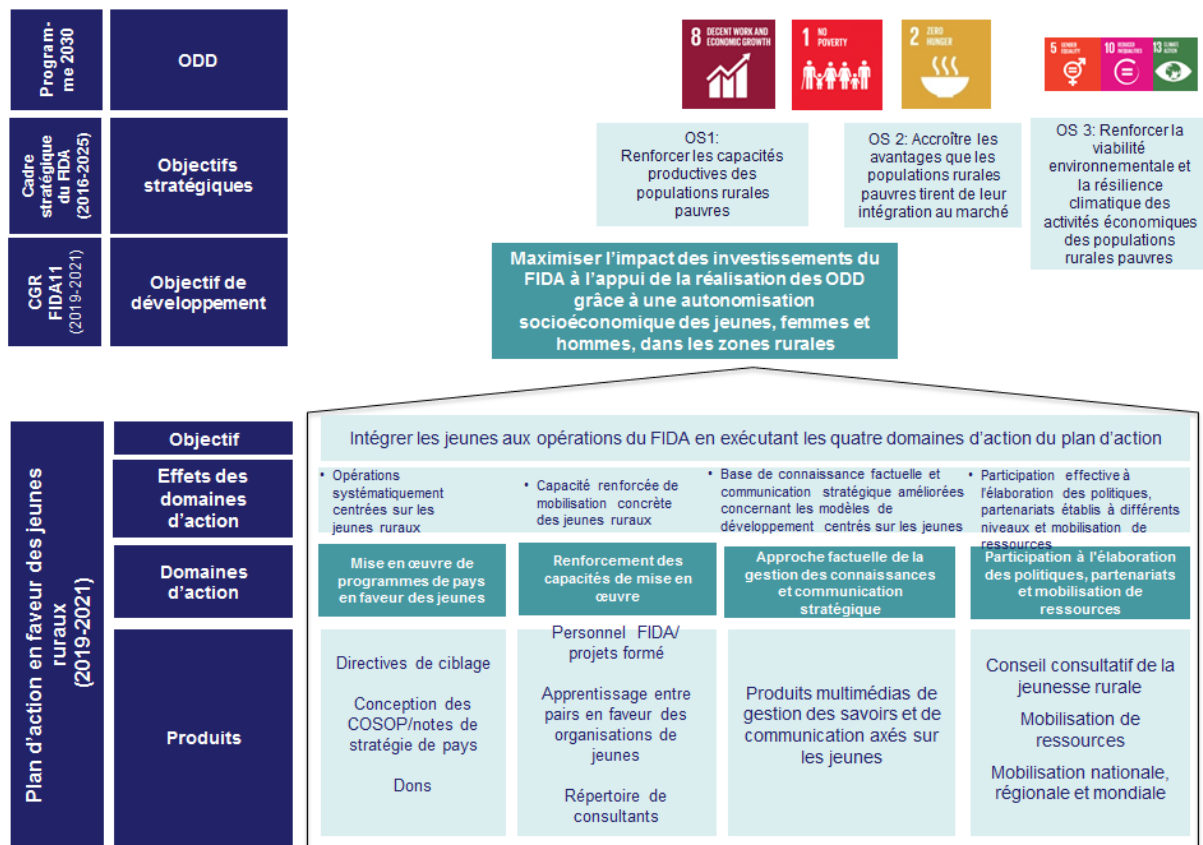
Programme 2030

ODD

8 DECENT WORK AND ECONOMIC GROWTH

1 NO POVERTY

2 ZERO HUNGER

5 GENDER EQUALITY

10 REDUCED INEQUALITIES

13 CLIMATE ACTION

Cadre stratégique du FIDA (2016-2025)

Objectifs stratégiques

OS1: Renforcer les capacités productives des populations rurales pauvres

OS 2: Accroître les avantages que les populations rurales pauvres tirent de leur intégration au marché

OS 3: Renforcer la viabilité environnementale et la résilience climatique des activités économiques des populations rurales pauvres

CGR FIDA11 (2019-2021)

Objectif de développement

Maximiser l'impact des investissements du FIDA à l'appui de la réalisation des ODD grâce à une autonomisation socioéconomique des jeunes, femmes et hommes, dans les zones rurales

Plan d'action en faveur des jeunes ruraux (2019-2021)

Objectif

Intégrer les jeunes aux opérations du FIDA en exécutant les quatre domaines d'action du plan d'action

Effets des domaines d'action

• Opérations systématiquement centrées sur les jeunes ruraux

• Capacité renforcée de mobilisation concrète des jeunes ruraux

• Base de connaissance factuelle et communication stratégique améliorées concernant les modèles de développement centrés sur les jeunes

• Participation effective à l'élaboration des politiques, partenariats établis à différents niveaux et mobilisation de ressources

Domaines d'action

Mise en œuvre de programmes de pays en faveur des jeunes

Renforcement des capacités de mise en œuvre

Approche factuelle de la gestion des connaissances et communication stratégique

Participation à l'élaboration des politiques, partenariats et mobilisation de ressources

Produits

Directives de ciblage

Conception des COSOP/notes de stratégie de pays

Dons

Personnel FIDA/ projets formé

Apprentissage entre pairs en faveur des organisations de jeunes

Répertoire de consultants

Produits multimédias de gestion des savoirs et de communication axés sur les jeunes

Conseil consultatif de la jeunesse rurale

Mobilisation de ressources

Mobilisation nationale, régionale et mondiale